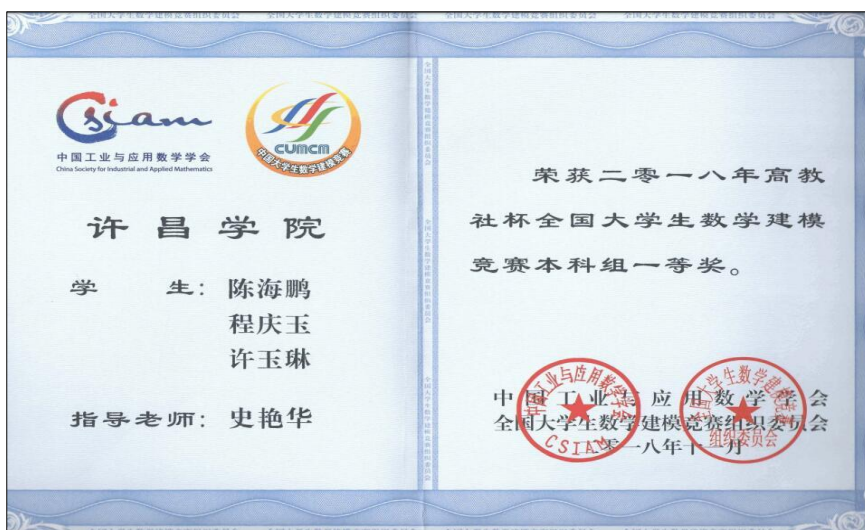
全国大学生数学建模竞赛组织委员会 全国大学生数学建模竞赛组织委员会 全国大学生数学建模竞赛组织委员会 全国大学生数学建模竞赛组织委员会

csiam
中国工业与应用数学学会
China Society for Industrial and Applied Mathematics

CUMCM
中国大学生数学建模竞赛

许 昌 学 院

学 生: 陈海鹏
程庆玉
许玉琳

指导老师: 史艳华

荣获二零一八年高教社杯全国大学生数学建模竞赛本科组一等奖。

中国工业与应用数学学会
全国大学生数学建模竞赛组织委员会
二零一八年十一月

中国工业与应用数学学会 CSIAM
全国大学生数学建模竞赛组织委员会